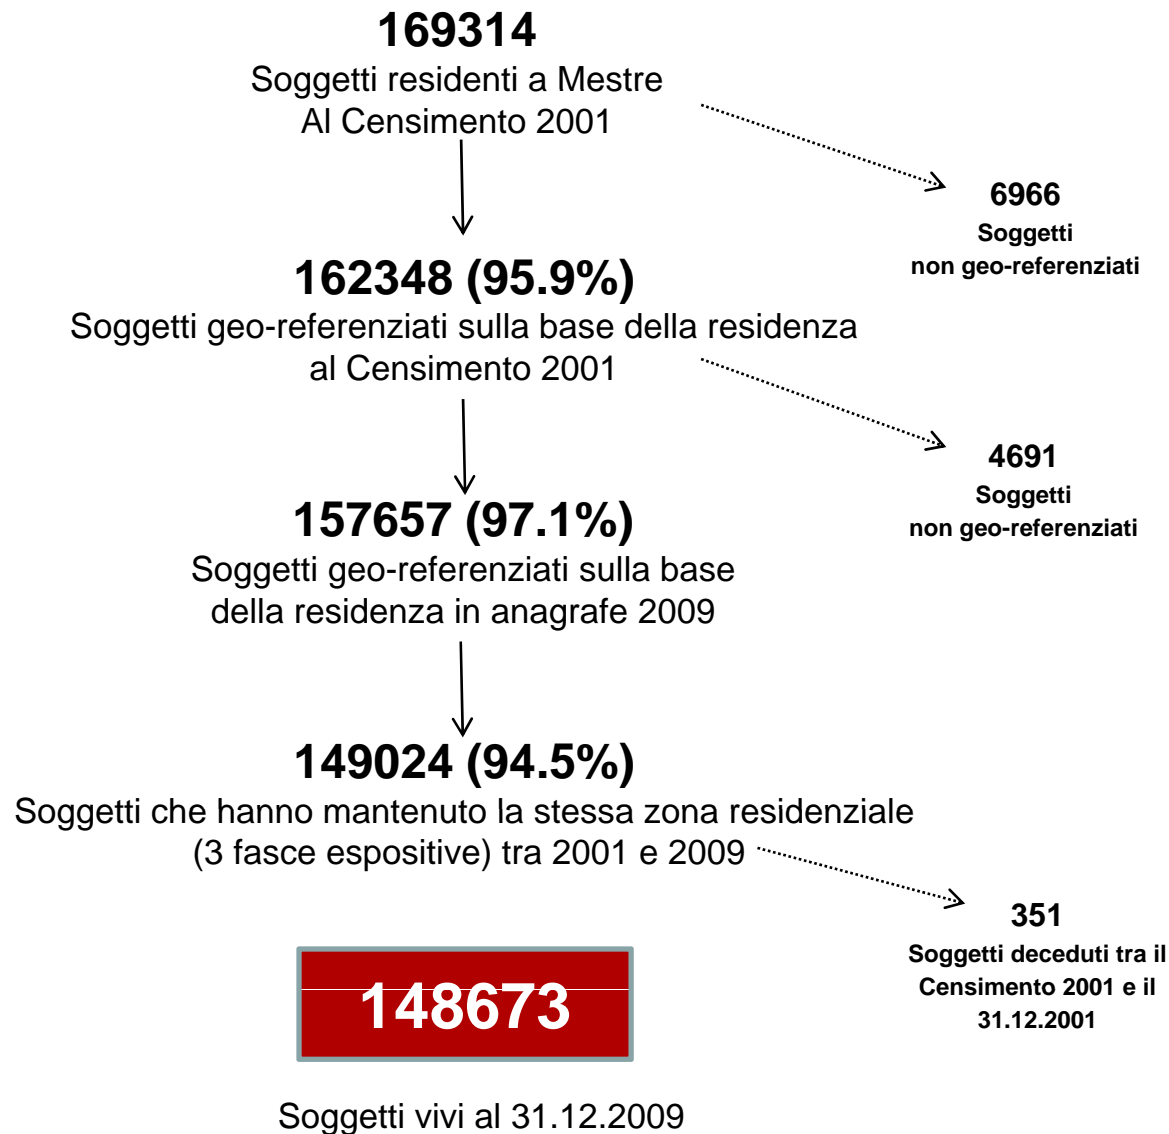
169314
Soggetti residenti a Mestre
Al Censimento 2001

6966
Soggetti
non geo-referenziati

162348 (95.9%)
Soggetti geo-referenziati sulla base della residenza al Censimento 2001

4691
Soggetti
non geo-referenziati

157657 (97.1%)
Soggetti geo-referenziati sulla base della residenza in anagrafe 2009

149024 (94.5%)
Soggetti che hanno mantenuto la stessa zona residenziale (3 fasce espositive) tra 2001 e 2009

351
Soggetti deceduti tra il Censimento 2001 e il 31.12.2001

148673

Soggetti vivi al 31.12.2009